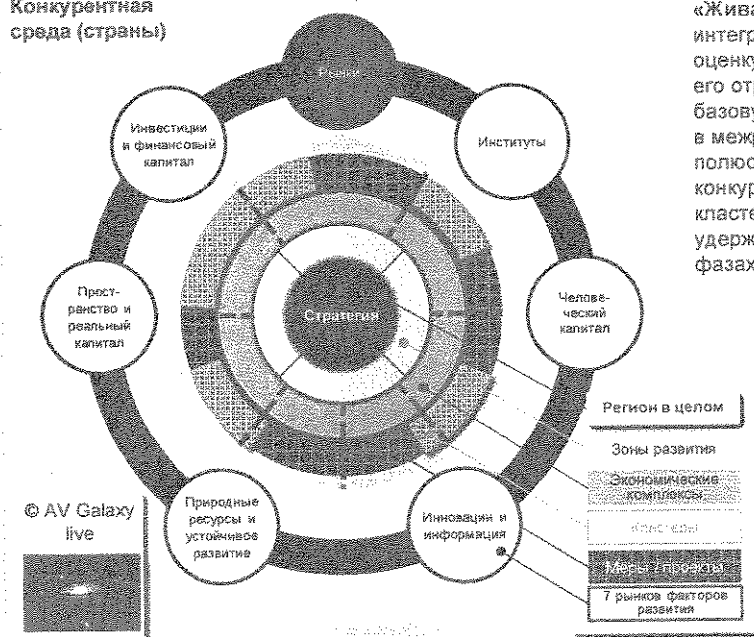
Конкурентная среда (страны)

«Жива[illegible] интегр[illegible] оценку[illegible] его от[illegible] базову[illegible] в межр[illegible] полюс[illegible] конкур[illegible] класте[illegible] удерж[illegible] фазах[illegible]

Регион

Инвестиции и финансовый капитал

Институты

Прост-ранство и реальный капитал

Стратегия

Челове-ческий капитал

Регион в целом

Зоны развития

Экономические комплексы

Кластеры

Меры / проекты

7 рынков факторов развития

Природные ресурсы и устойчивое развитие

Инновации и информация

© AV Galaxy live